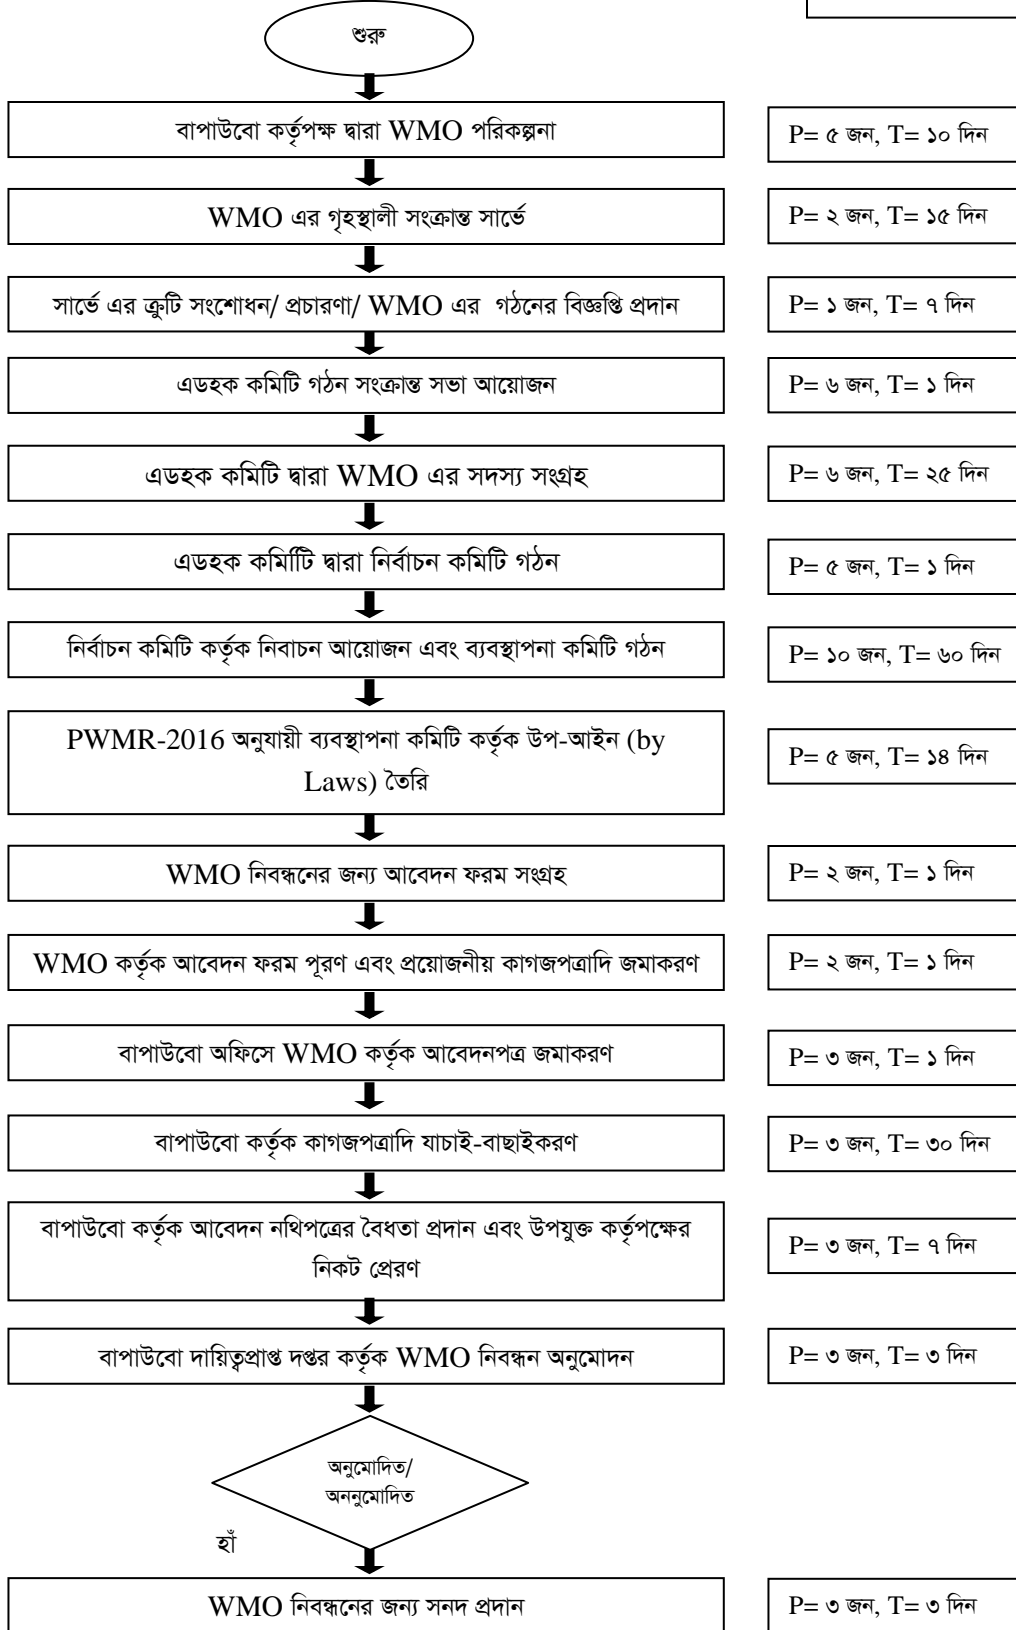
শুরু

বাপাউবো কর্তৃপক্ষ দ্বারা WMO পরিকল্পনা

P= ৫ জন, T= ১০ দিন

WMO এর গৃহস্থালী সংক্রান্ত সার্ভে

P= ২ জন, T= ১৫ দিন

সার্ভে এর ত্রুটি সংশোধন/ প্রচারণা/ WMO এর গঠনের বিজ্ঞপ্তি প্রদান

P= ১ জন, T= ৭ দিন

এডহক কমিটি গঠন সংক্রান্ত সভা আয়োজন

P= ৬ জন, T= ১ দিন

এডহক কমিটি দ্বারা WMO এর সদস্য সংগ্রহ

P= ৬ জন, T= ২৫ দিন

এডহক কমির্টি দ্বারা নির্বাচন কমিটি গঠন

P= ৫ জন, T= ১ দিন

নির্বাচন কমিটি কর্তৃক নিবাচন আয়োজন এবং ব্যবস্থাপনা কমিটি গঠন

P= ১০ জন, T= ৬০ দিন

PWMR-2016 অনুযায়ী ব্যবস্থাপনা কমিটি কর্তৃক উপ-আইন (by Laws) তৈরি

P= ৫ জন, T= ১৪ দিন

WMO নিবন্ধনের জন্য আবেদন ফরম সংগ্রহ

P= ২ জন, T= ১ দিন

WMO কর্তৃক আবেদন ফরম পূরণ এবং প্রয়োজনীয় কাগজপত্রাদি জমাকরণ

P= ২ জন, T= ১ দিন

বাপাউবো অফিসে WMO কর্তৃক আবেদনপত্র জমাকরণ

P= ৩ জন, T= ১ দিন

বাপাউবো কর্তৃক কাগজপত্রাদি যাচাই-বাছাইকরণ

P= ৩ জন, T= ৩০ দিন

বাপাউবো কর্তৃক আবেদন নথিপত্রের বৈধতা প্রদান এবং উপযুক্ত কর্তৃপক্ষের নিকট প্রেরণ

P= ৩ জন, T= ৭ দিন

বাপাউবো দায়িত্বপ্রাপ্ত দপ্তর কর্তৃক WMO নিবন্ধন অনুমোদন

P= ৩ জন, T= ৩ দিন

অনুমোদিত/ অননুমোদিত

হাঁ

WMO নিবন্ধনের জন্য সনদ প্রদান

P= ৩ জন, T= ৩ দিন